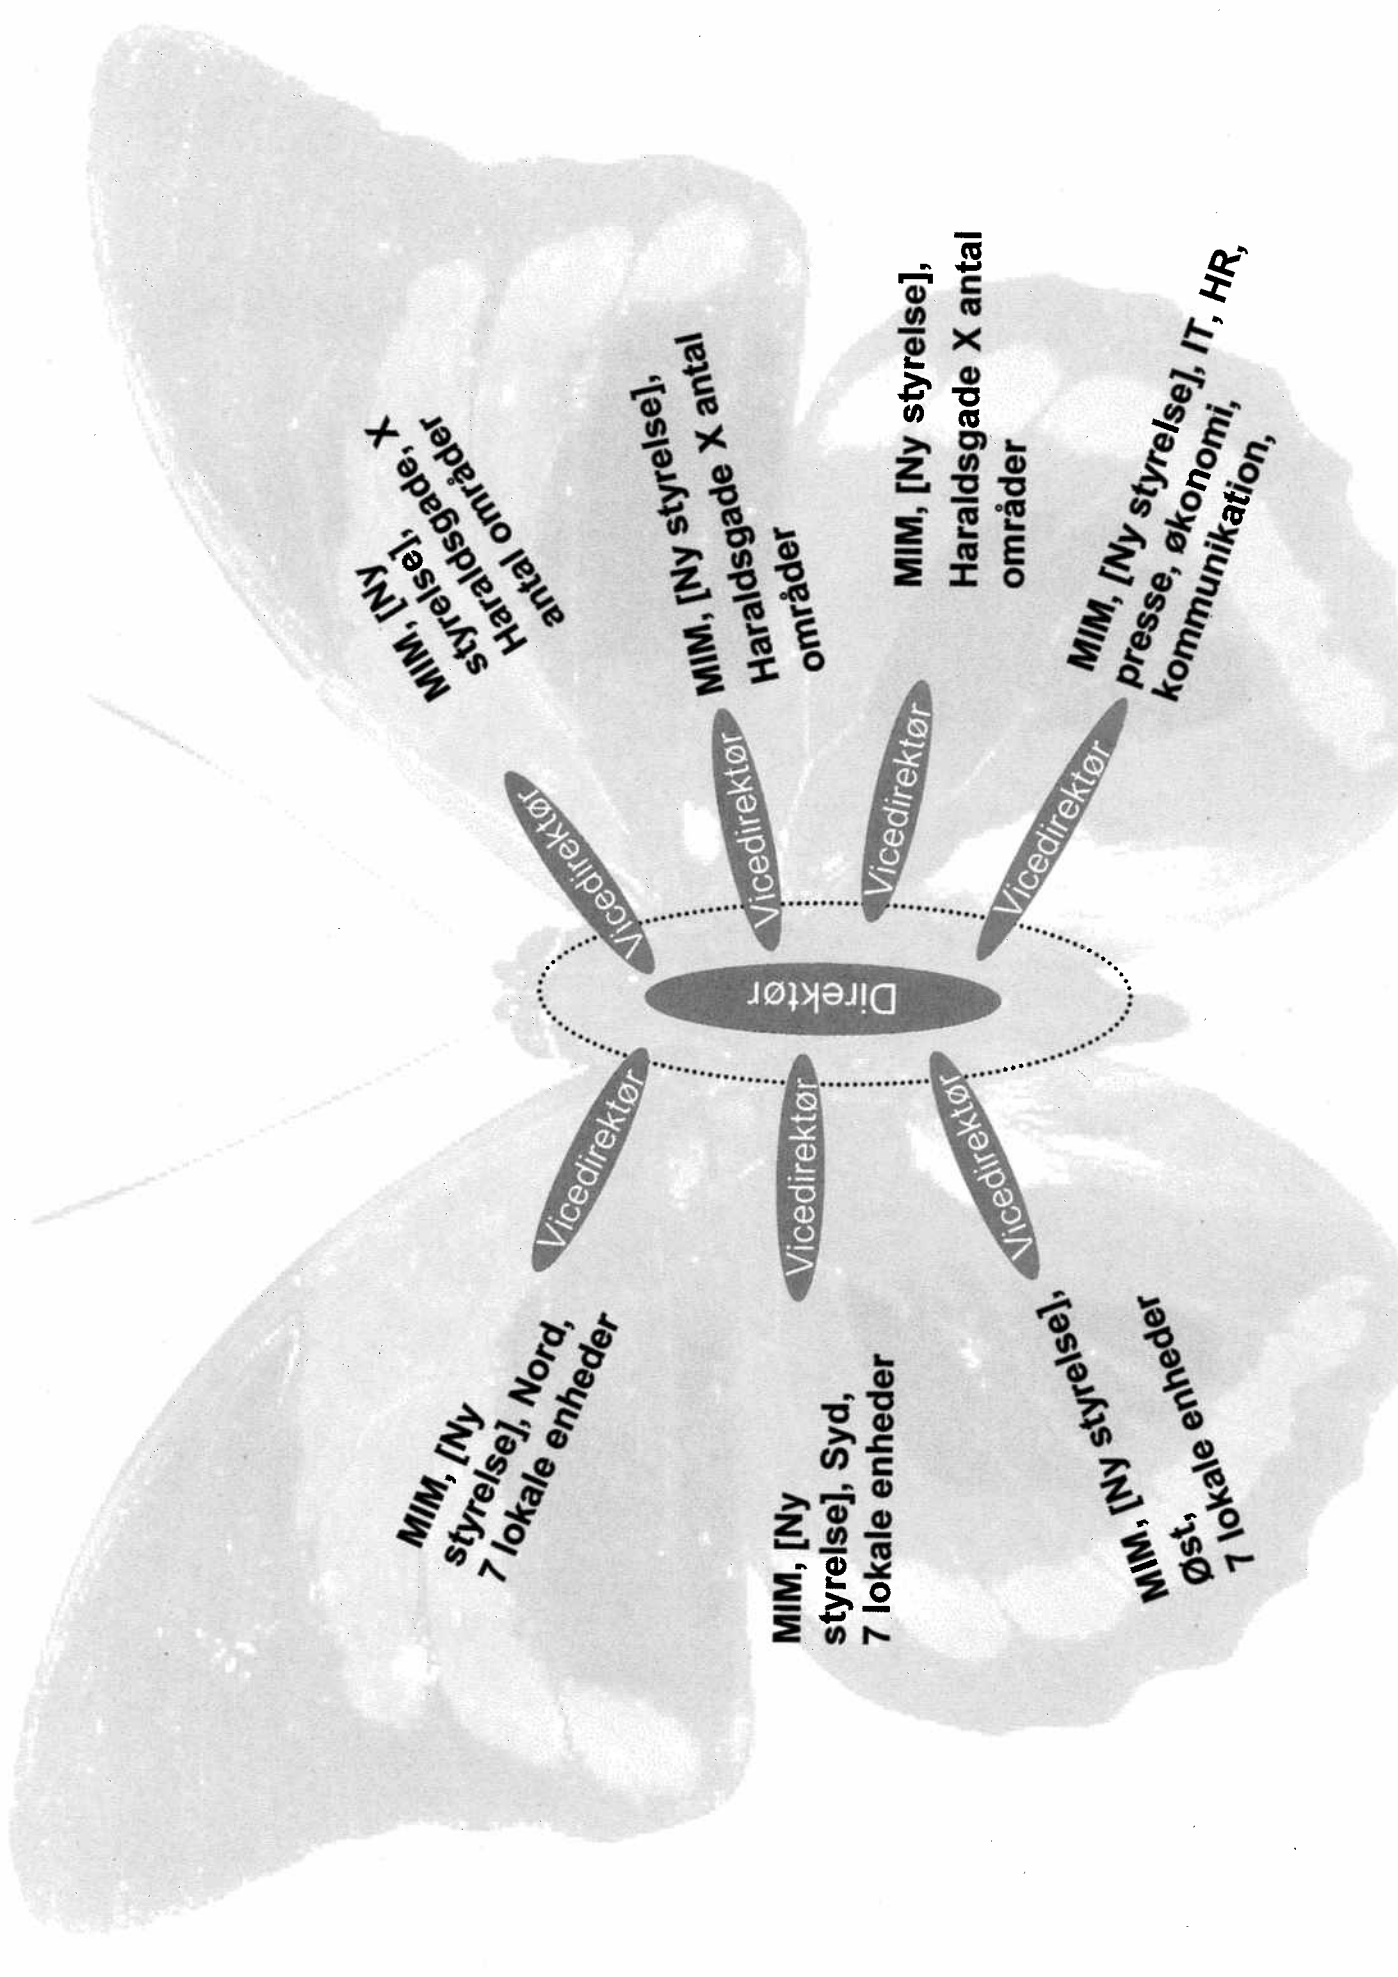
Direktør

Vicedirektør

MIM, [Ny styrelse], Haraldsgade, X antal områder

Vicedirektør

MIM, [Ny styrelse], Haraldsgade X antal områder

Vicedirektør

MIM, [Ny styrelse], Haraldsgade X antal områder

Vicedirektør

MIM, [Ny styrelse], IT, HR, presse, økonomi, kommunikation,

Vicedirektør

MIM, [Ny styrelse], Nord, 7 lokale enheder

Vicedirektør

MIM, [Ny styrelse], Syd, 7 lokale enheder

Vicedirektør

MIM, [Ny styrelse], Øst, 7 lokale enheder